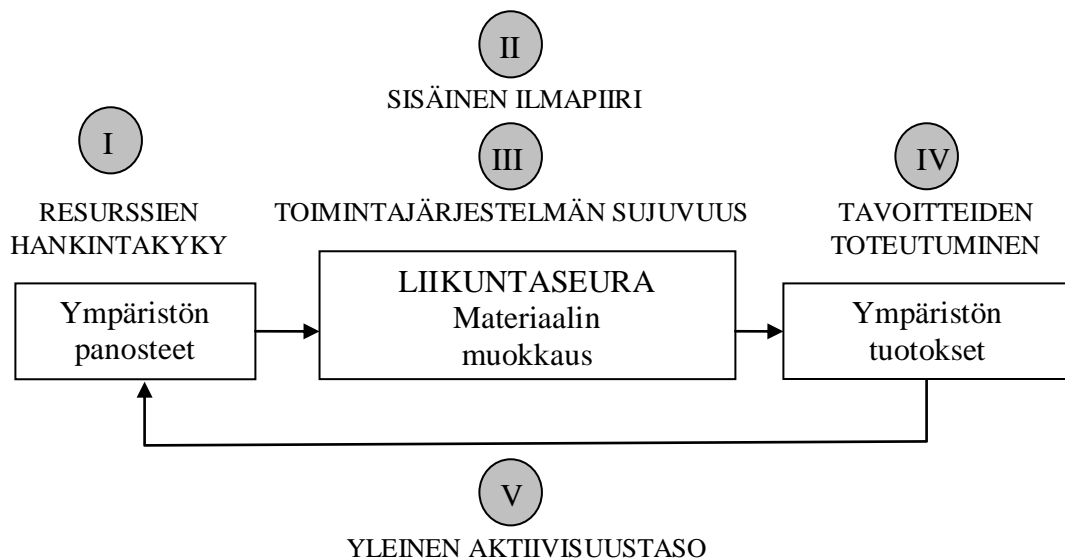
II

SISÄINEN ILMAPIIRI

I

III

IV

RESURSSIEN HANKINTAKYKY

TOIMINTAJÄRJESTELMÄN SUJUVUUS

TAVOITTEIDEN TOTEUTUMINEN

Ympäristön panosteet

LIIKUNTASEURA
Materiaalin muokkaus

Ympäristön tuotokset

V

YLEINEN AKTIIVISUUSTASO